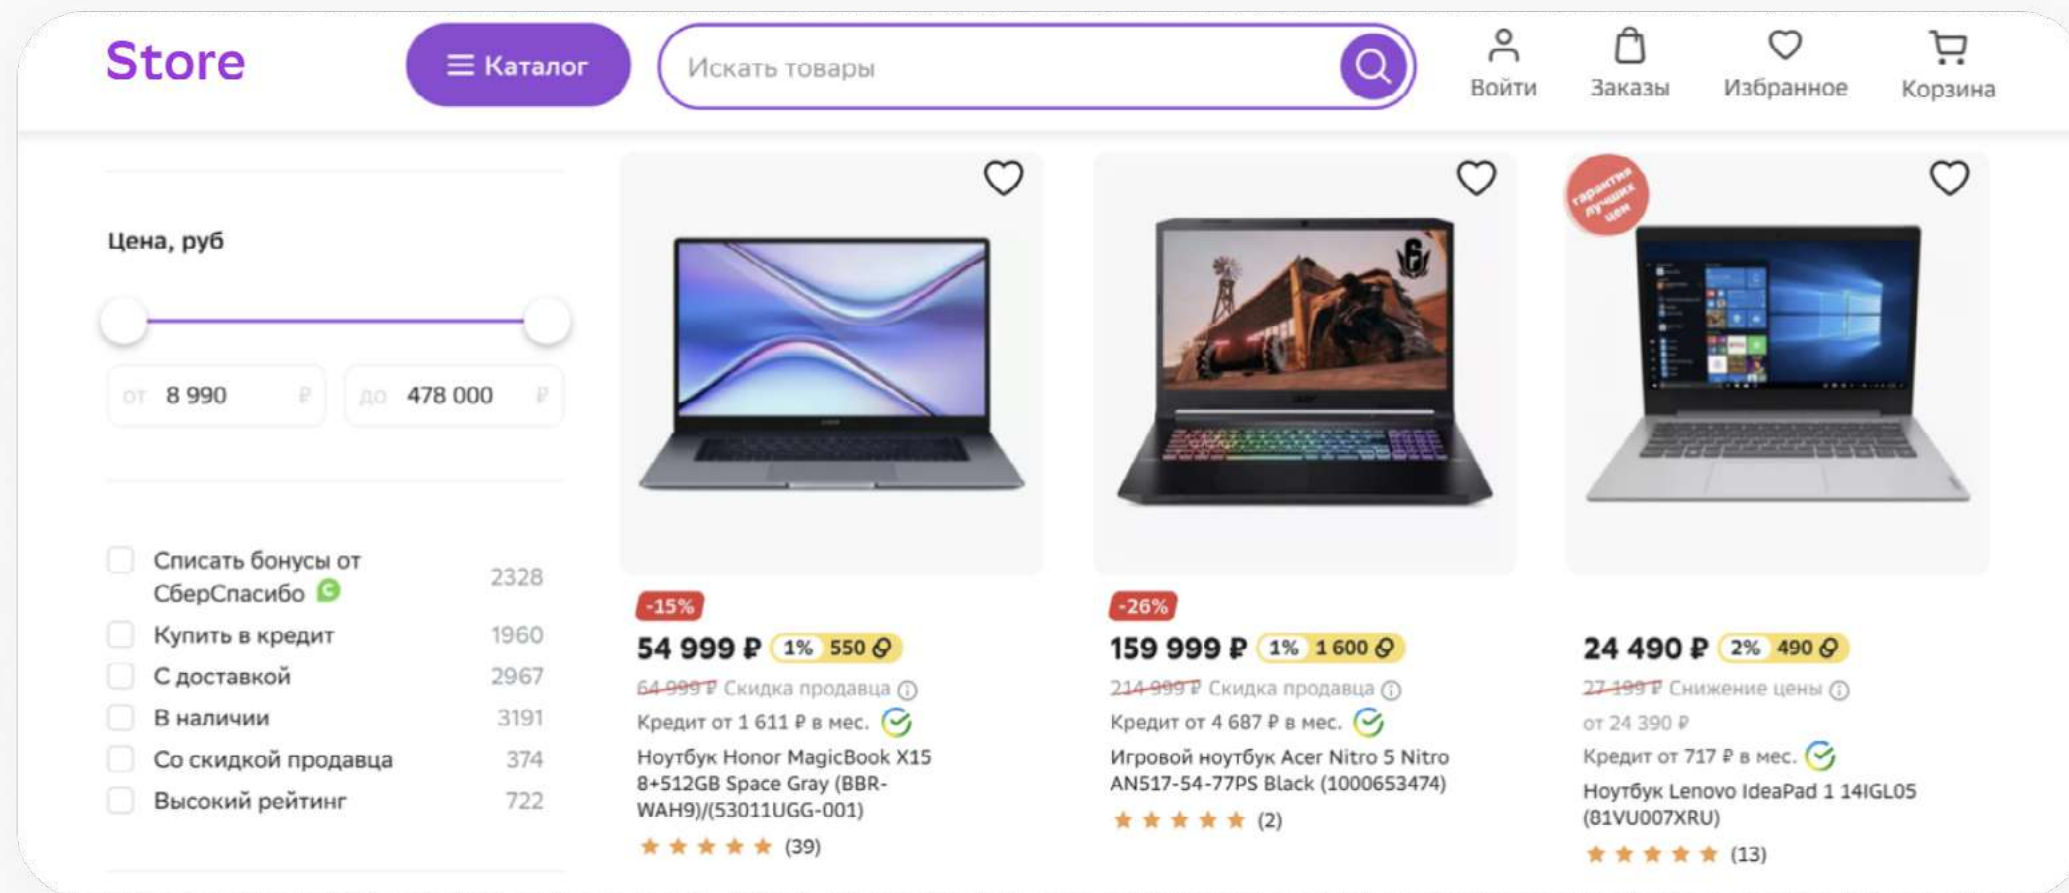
Store

Каталог

Искать товары

Войти

Заказы

Избранное

Корзина

Цена, руб

от 8 990 ₽

до 478 000 ₽

Списать бонусы от СберСпасибо 2328

Купить в кредит 1960

С доставкой 2967

В наличии 3191

Со скидкой продавца 374

Высокий рейтинг 722

-15%

54 999 ₽ 1% 550

~~64 999 ₽~~ Скидка продавца

Кредит от 1 611 ₽ в мес.

Ноутбук Honor MagicBook X15 8+512GB Space Gray (BBR-WAH9)/(53011UGG-001)

(39)

-26%

159 999 ₽ 1% 1 600

~~214 999 ₽~~ Скидка продавца

Кредит от 4 687 ₽ в мес.

Игровой ноутбук Acer Nitro 5 Nitro AN517-54-77PS Black (1000653474)

(2)

гарантия лучших цен

24 490 ₽ 2% 490

~~27 199 ₽~~ Снижение цены

от 24 390 ₽

Кредит от 717 ₽ в мес.

Ноутбук Lenovo IdeaPad 1 14IGL05 (81VU007XRU)

(13)